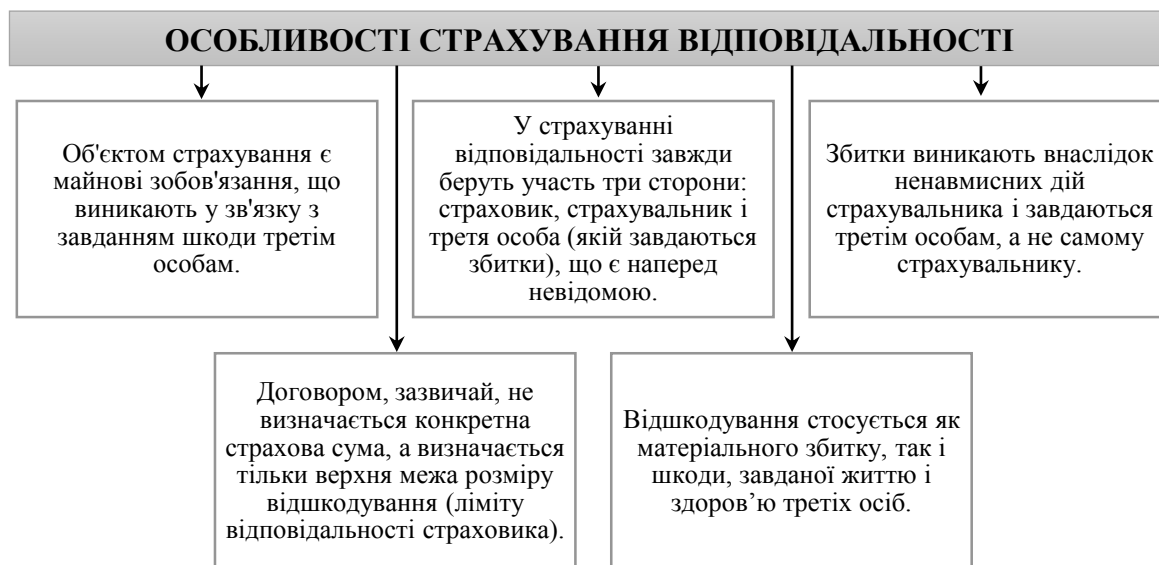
ОСОБЛИВОСТІ СТРАХУВАННЯ ВІДПОВІДАЛЬНОСТІ

Об'єктом страхування є майнові зобов'язання, що виникають у зв'язку з завданням шкоди третім особам.

У страхуванні відповідальності завжди беруть участь три сторони: страховик, страхувальник і третя особа (якій завдаються збитки), що є наперед невідомою.

Збитки виникають внаслідок ненавмисних дій страхувальника і завдаються третім особам, а не самому страхувальнику.

Договором, зазвичай, не визначається конкретна страхова сума, а визначається тільки верхня межа розміру відшкодування (ліміту відповідальності страховика).

Відшкодування стосується як матеріального збитку, так і шкоди, завданої життю і здоров'ю третіх осіб.